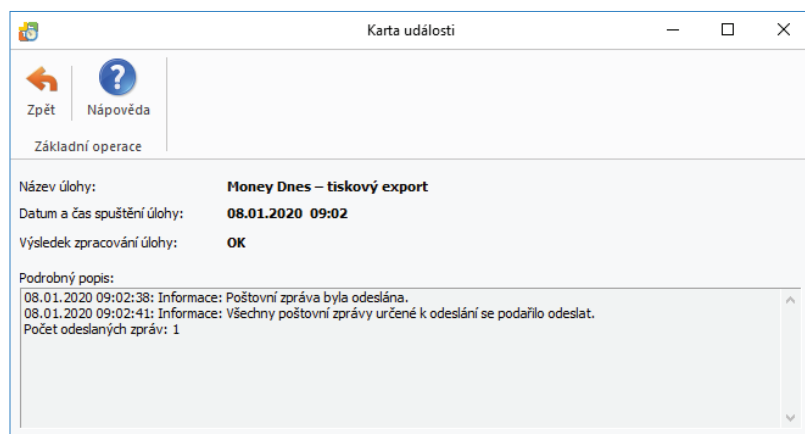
Karta události

Zpět
Nápověda
Základní operace

Název úlohy: Money Dnes – tiskový export
Datum a čas spuštění úlohy: 08.01.2020 09:02
Výsledek zpracování úlohy: OK

Podrobný popis:
08.01.2020 09:02:38: Informace: Poštovní zpráva byla odeslána.
08.01.2020 09:02:41: Informace: Všechny poštovní zprávy určené k odeslání se podařilo odeslat.
Počet odeslaných zpráv: 1